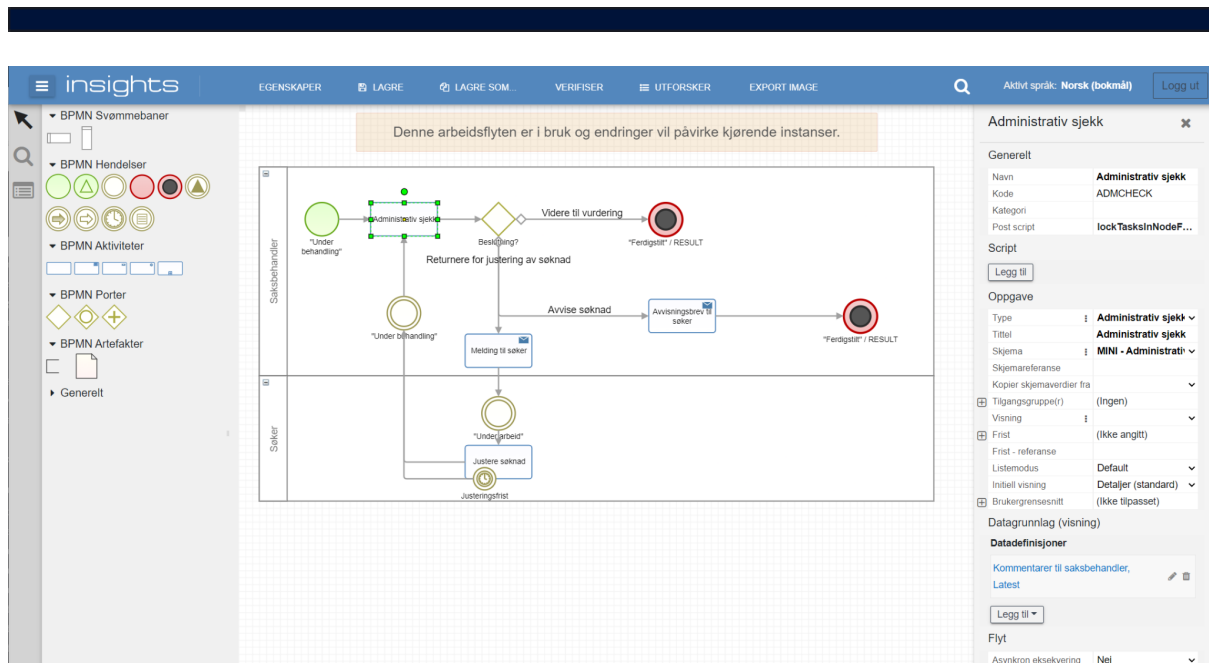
insights

EGENSKAPER | LAGRE | LAGRE SOM... | VERIFISER | UTFORSKER | EXPORT IMAGE

Aktivt språk: Norsk (bokmål)

Logg ut

BPMN Svømmebaner

BPMN Hendelser

BPMN Aktiviteter

BPMN Porter

BPMN Artefakter

Generelt

Denne arbeidsflyten er i bruk og endringer vil påvirke kjørende instanser.

Saksbehandler

"Under behandling"

Administrativ sjekk

Beslutning?

Videre til vurdering

"Ferdigstilt" / RESULT

Returnere for justering av søknad

"Under behandling"

Avvise søknad

Avvisningsbrev til søker

"Ferdigstilt" / RESULT

Melding til søker

Søker

"Under arbeid"

Justere søknad

Justeringsfrist

Administrativ sjekk

Generelt

| | |
|---|---|
| Navn | Administrativ sjekk |
| Kode | ADMCHECK |
| Kategori | |
| Post script | lockTasksInNodeF... |

Script

Legg til

Oppgave

| | |
|---|---|
| Type | Administrativ sjekk |
| Tittel | Administrativ sjekk |
| Skjema | MINI - Administrativ |
| Skjemareferanse | |
| Kopier skjemaverdier fra | |
| Tilgangsgruppe(r) | (Ingen) |
| Visning | |
| Frist | (Ikke angitt) |
| Frist - referanse | |
| Listemodus | Default |
| Initiell visning | Detaljer (standard) |
| Brukergrensesnitt | (Ikke tilpasset) |

Datagrunnlag (visning)

Datadefinisjoner

Kommentarer til saksbehandler, Latest

Legg til

Flyt

| | |
|---|---|
| Asynkron eksekvering | Nei |